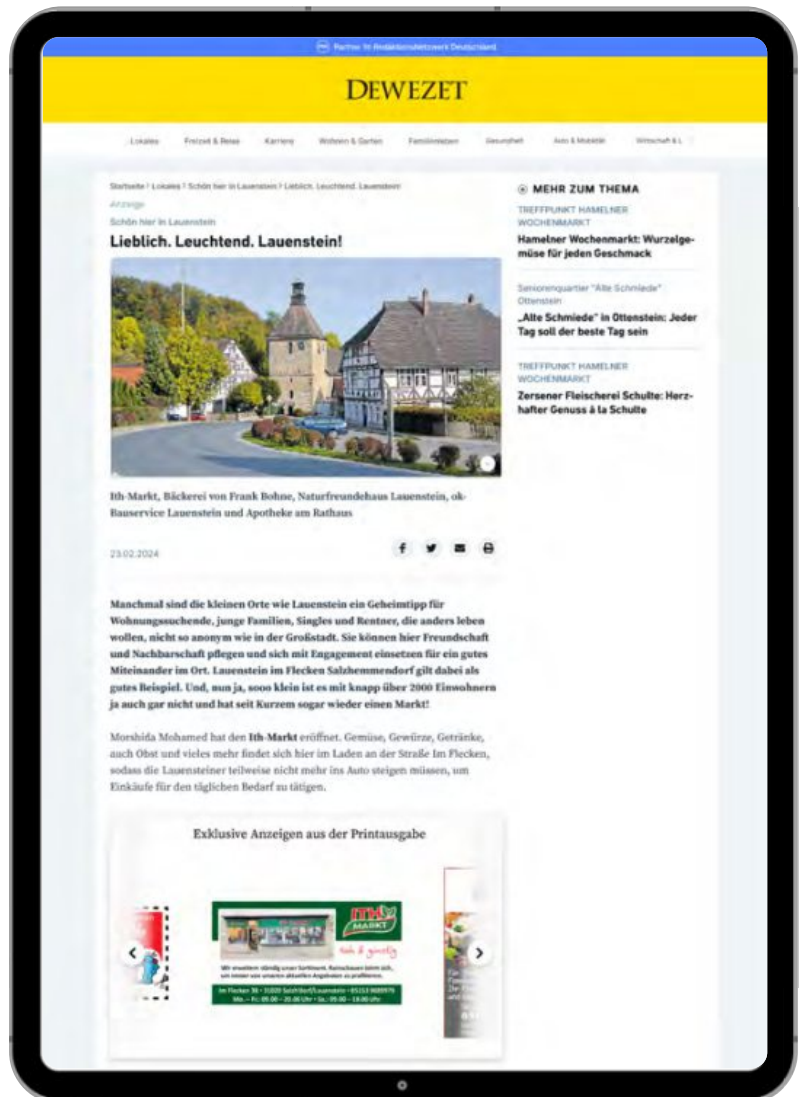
Partner im Redaktionsnetzwerk Deutschland

DEWEZET

Lokales Freizeit & Reise Karriere Wohnen & Garten Familienleben Gesundheit Auto & Mobilität Wirtschaft & L

Startseite / Lokales / Schön hier in Lauenstein / Lieblich. Leuchtend. Lauenstein!

Anzeige

Schön hier in Lauenstein

Lieblich. Leuchtend. Lauenstein!

Ith-Markt, Bäckerei von Frank Bohne, Naturfreundehaus Lauenstein, ok-Bauservice Lauenstein und Apotheke am Rathaus

23.02.2024

Manchmal sind die kleinen Orte wie Lauenstein ein Geheimtipp für Wohnungssuchende, junge Familien, Singles und Rentner, die anders leben wollen, nicht so anonym wie in der Großstadt. Sie können hier Freundschaft und Nachbarschaft pflegen und sich mit Engagement einsetzen für ein gutes Miteinander im Ort. Lauenstein im Flecken Salzhemmendorf gilt dabei als gutes Beispiel. Und, nun ja, sooo klein ist es mit knapp über 2000 Einwohnern ja auch gar nicht und hat seit Kurzem sogar wieder einen Markt!

Morshida Mohamed hat den Ith-Markt eröffnet. Gemüse, Gewürze, Getränke, auch Obst und vieles mehr findet sich hier im Laden an der Straße Im Flecken, sodass die Lauensteiner teilweise nicht mehr ins Auto steigen müssen, um Einkäufe für den täglichen Bedarf zu tätigen.

Exklusive Anzeigen aus der Printausgabe

ITH MARKT

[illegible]

MEHR ZUM THEMA

TREFFPUNKT HAMELNER WOCHENMARKT

Hamelner Wochenmarkt: Wurzelgemüse für jeden Geschmack

Seniorenquartier "Alte Schmiede" Ottenstein

„Alte Schmiede" in Ottenstein: Jeder Tag soll der beste Tag sein

TREFFPUNKT HAMELNER WOCHENMARKT

Zersener Fleischerei Schulte: Herzhafter Genuss à la Schulte